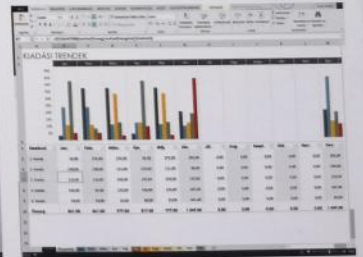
KIADÁSI TRENDEK

| Kiadások | Jan. | Febr. | Márc. | Ápr. | Máj. | Jún. | Júl. | Aug. | Szept. | Okt. | Nov. | Dec. |
|---|---|---|---|---|---|---|---|---|---|---|---|---|
| 1. Kiadás | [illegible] | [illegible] | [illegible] | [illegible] | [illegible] | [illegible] | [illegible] | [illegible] | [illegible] | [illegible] | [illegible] | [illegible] |
| 2. Kiadás | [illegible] | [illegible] | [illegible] | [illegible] | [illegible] | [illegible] | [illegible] | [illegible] | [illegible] | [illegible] | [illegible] | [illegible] |
| 3. Kiadás | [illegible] | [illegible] | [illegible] | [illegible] | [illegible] | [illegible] | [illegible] | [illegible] | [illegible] | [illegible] | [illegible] | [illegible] |
| 4. Kiadás | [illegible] | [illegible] | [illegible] | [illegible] | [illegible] | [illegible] | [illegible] | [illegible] | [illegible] | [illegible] | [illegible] | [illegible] |
| 5. Kiadás | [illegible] | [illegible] | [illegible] | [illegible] | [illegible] | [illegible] | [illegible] | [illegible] | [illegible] | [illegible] | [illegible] | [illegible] |
| Összeg | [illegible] | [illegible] | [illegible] | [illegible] | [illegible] | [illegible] | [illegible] | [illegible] | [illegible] | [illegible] | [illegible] | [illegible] |